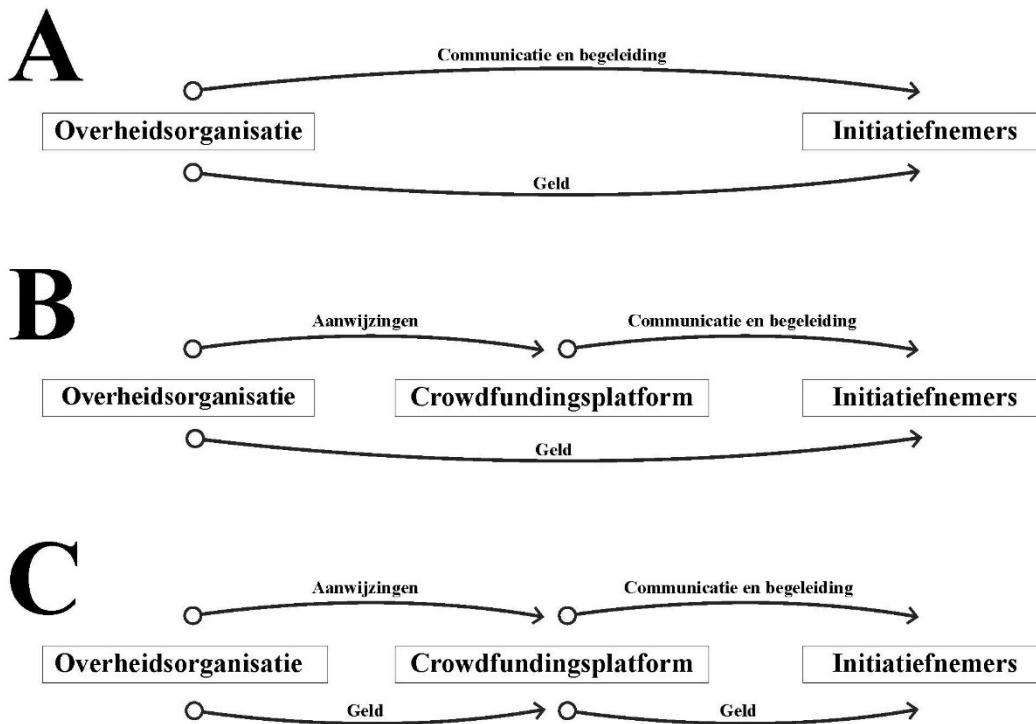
A

Communicatie en begeleiding

Overheidsorganisatie

Initiatiefnemers

Geld

B

Aanwijzingen

Communicatie en begeleiding

Overheidsorganisatie

Crowdfundingsplatform

Initiatiefnemers

Geld

C

Aanwijzingen

Communicatie en begeleiding

Overheidsorganisatie

Crowdfundingsplatform

Initiatiefnemers

Geld

Geld